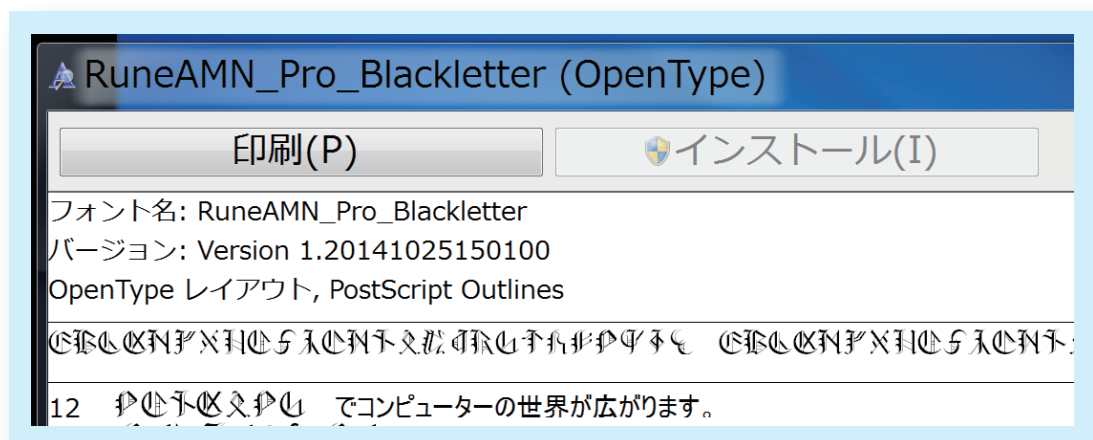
RuneAMN_Pro_Blackletter (OpenType)

印刷(P)

インストール(I)

フォント名: RuneAMN_Pro_Blackletter

バージョン: Version 1.20141025150100

OpenType レイアウト, PostScript Outlines

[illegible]

12 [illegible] でコンピューターの世界が広がります。